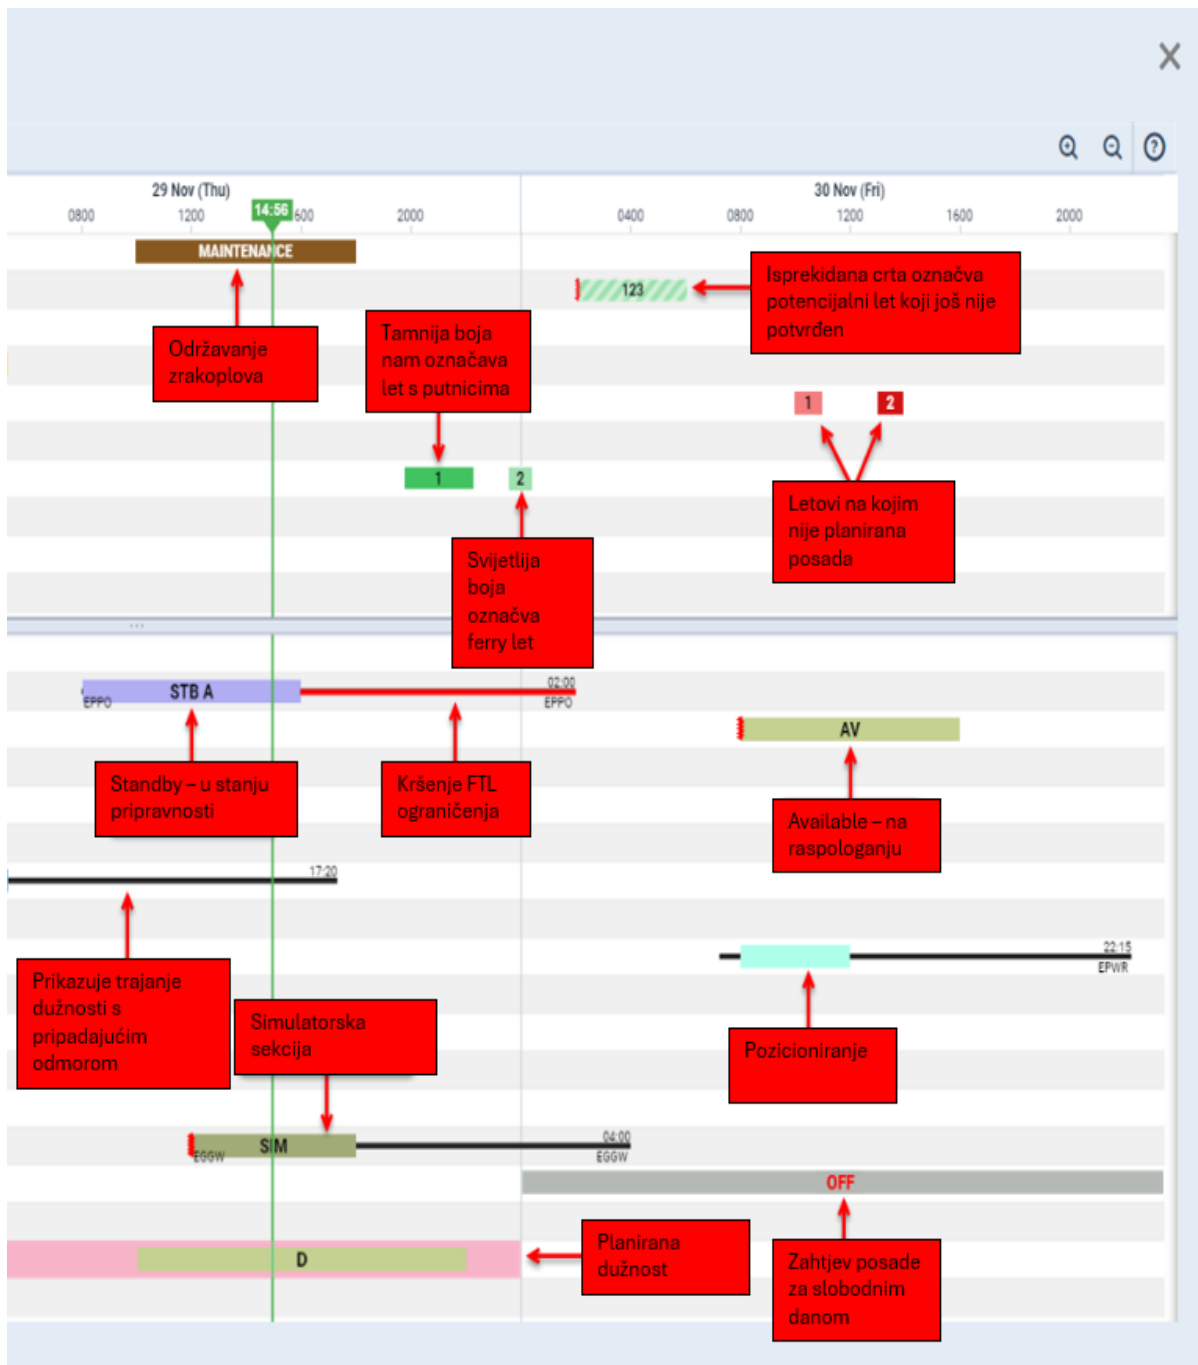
X

29 Nov (Thu)
0800 1200 14:56 1600 2000

30 Nov (Fri)
0400 0800 1200 1600 2000

MAINTENANCE

123

Isprekidana crta označva potencijalni let koji još nije potvrđen

Održavanje zrakoplova

Tamnija boja nam označava let s putnicima

1 2

1 2

Letovi na kojim nije planirana posada

Svijetlija boja označva ferry let

STB A
EPPO
02:00
EPPO

AV

Standby – u stanju pripravnosti

Kršenje FTL ograničenja

Available – na raspologanju

17:20

22:15
EPWR

Prikazuje trajanje dužnosti s pripadajućim odmorom

Simulatorska sekcija

Pozicioniranje

SIM
EGGW
04:00
EGGW

OFF

D

Planirana dužnost

Zahtjev posade za slobodnim danom